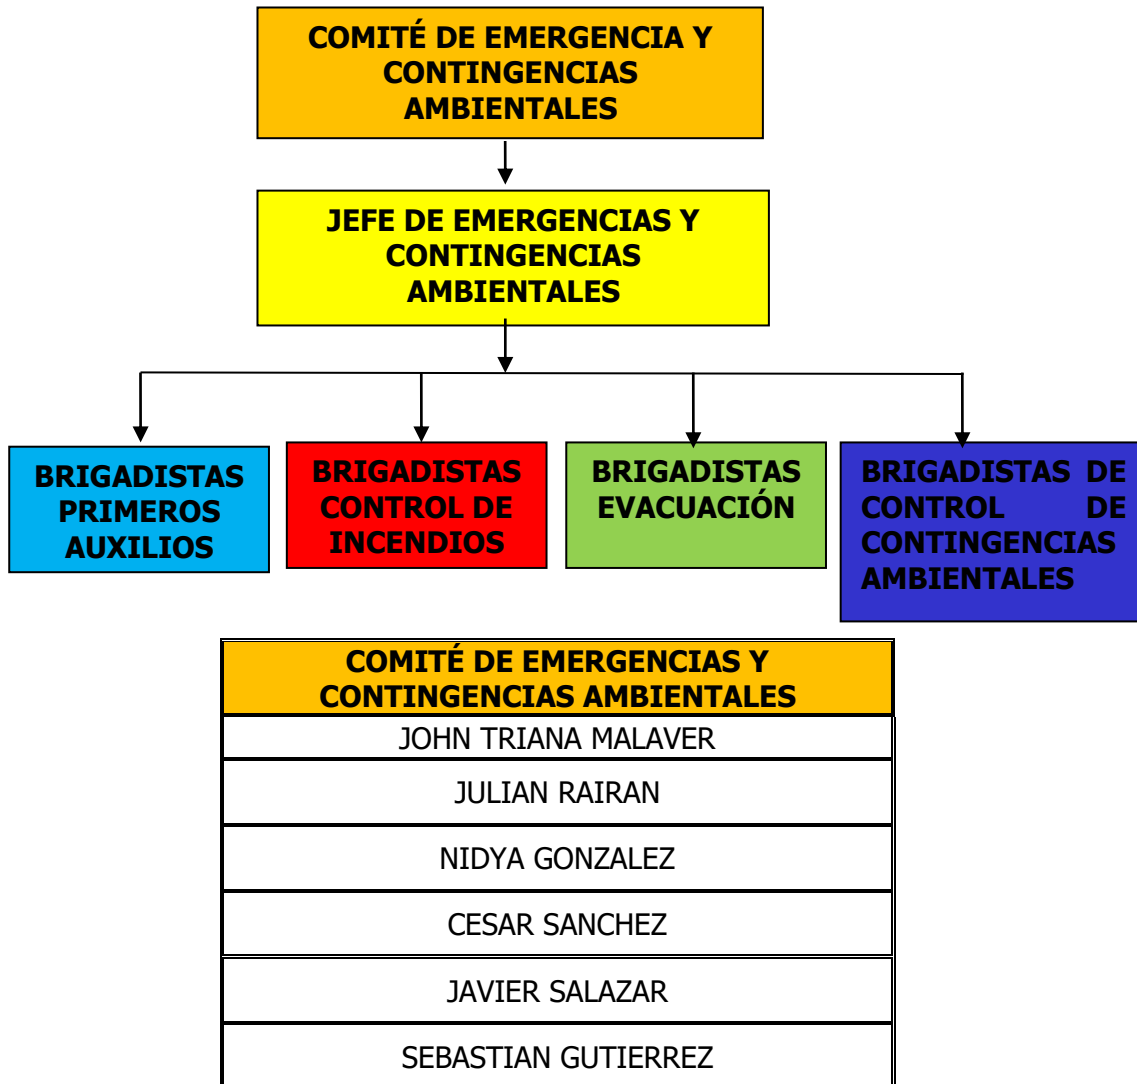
COMITÉ DE EMERGENCIA Y CONTINGENCIAS AMBIENTALES

JEFE DE EMERGENCIAS Y CONTINGENCIAS AMBIENTALES

BRIGADISTAS PRIMEROS AUXILIOS

BRIGADISTAS CONTROL DE INCENDIOS

BRIGADISTAS EVACUACIÓN

BRIGADISTAS DE CONTROL DE CONTINGENCIAS AMBIENTALES

| COMITÉ DE EMERGENCIAS Y CONTINGENCIAS AMBIENTALES |
|---|
| JOHN TRIANA MALAVER |
| JULIAN RAIRAN |
| NIDYA GONZALEZ |
| CESAR SANCHEZ |
| JAVIER SALAZAR |
| SEBASTIAN GUTIERREZ |